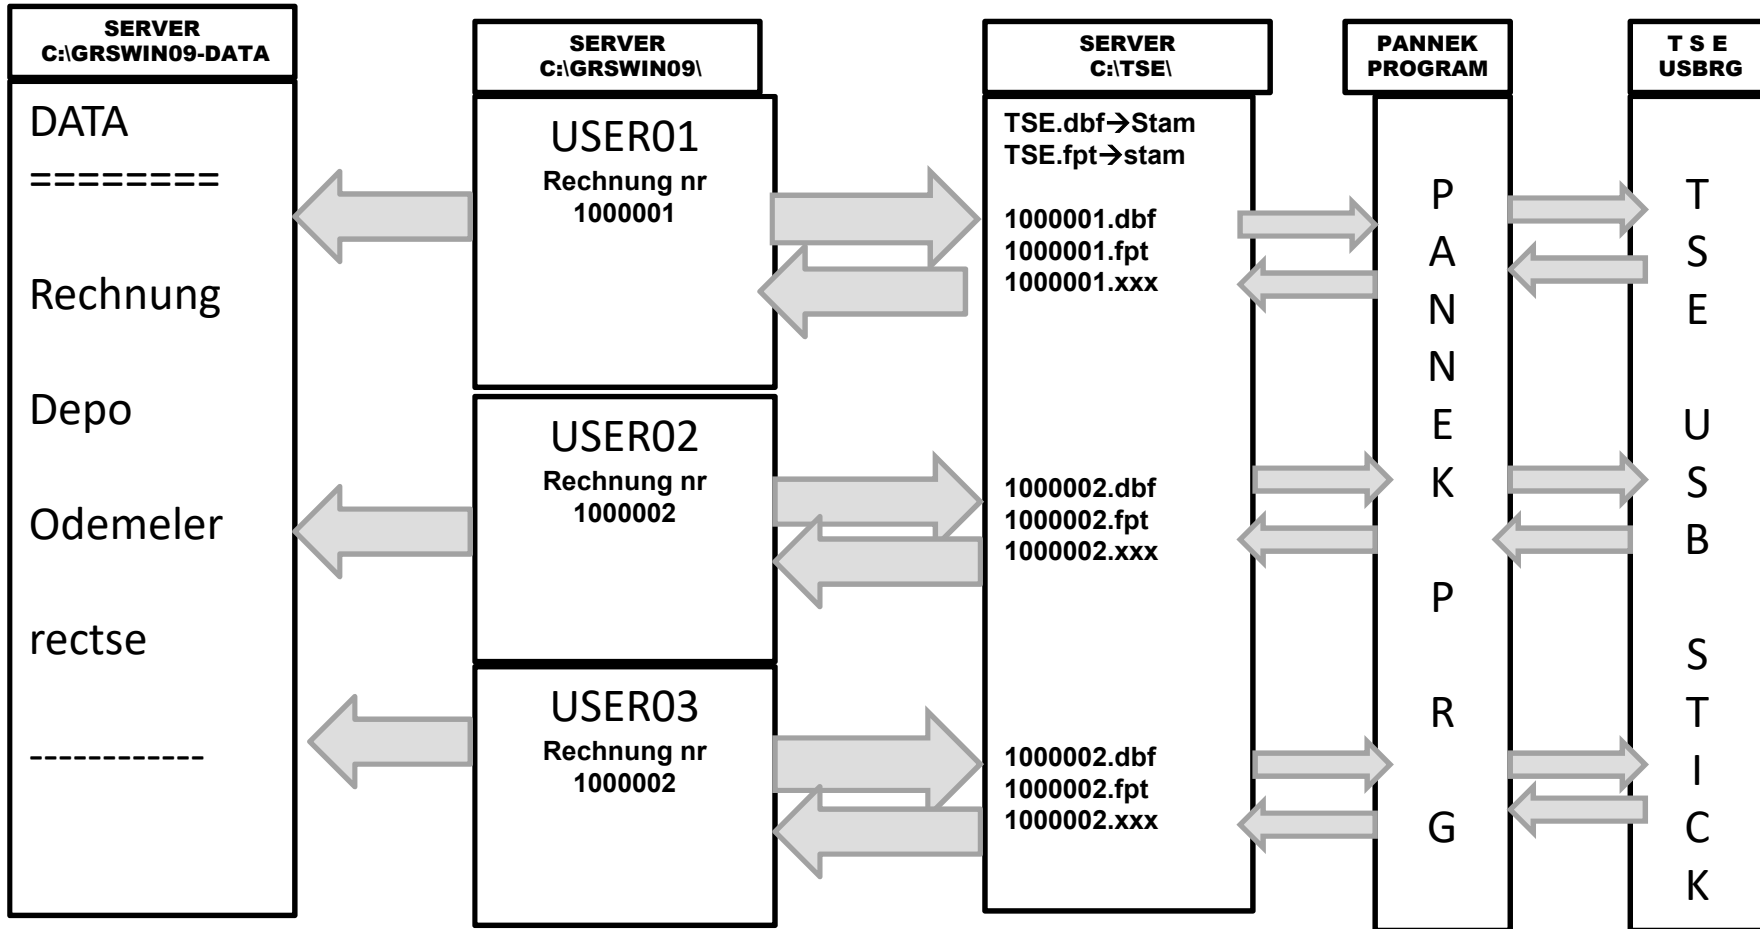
SERVER
C:\GRSWIN09-DATA

DATA
========

Rechnung

Depo

Odemeler

rectse

-----------

SERVER
C:\GRSWIN09\

USER01
Rechnung nr
1000001

USER02
Rechnung nr
1000002

USER03
Rechnung nr
1000002

SERVER
C:\TSE\

TSE.dbf→Stam
TSE.fpt→stam

1000001.dbf
1000001.fpt
1000001.xxx

1000002.dbf
1000002.fpt
1000002.xxx

1000002.dbf
1000002.fpt
1000002.xxx

PANNEK
PROGRAM

P
A
N
N
E
K

P

R

G

T S E
USBRG

T
S
E

U
S
B

S
T
I
C
K